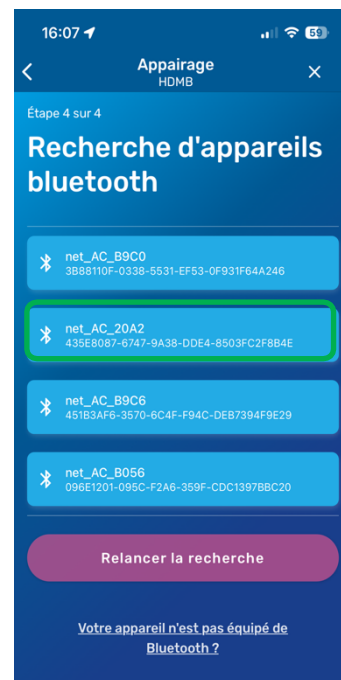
16:07
59

Appairage
HDMB

Étape 4 sur 4

Recherche d'appareils bluetooth

net_AC_B9C0
3B88110F-0338-5531-EF53-0F931F64A246

net_AC_20A2
435E8087-6747-9A38-DDE4-8503FC2F8B4E

net_AC_B9C6
451B3AF6-3570-6C4F-F94C-DEB7394F9E29

net_AC_B056
096E1201-095C-F2A6-359F-CDC1397BBC20

Relancer la recherche

Votre appareil n'est pas équipé de Bluetooth ?